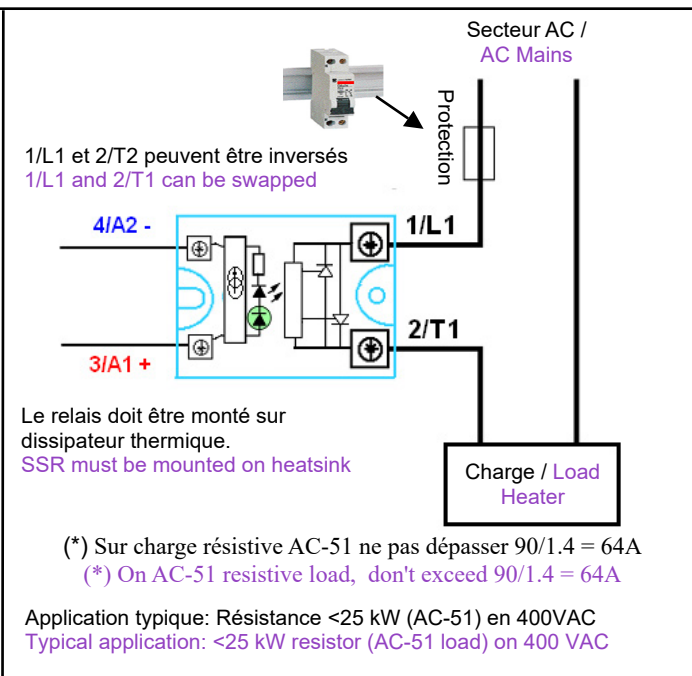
Secteur AC /
AC Mains

Protection

1/L1 et 2/T2 peuvent être inversés
1/L1 and 2/T1 can be swapped

4/A2 -

1/L1

2/T1

3/A1 +

Le relais doit être monté sur dissipateur thermique.
SSR must be mounted on heatsink

Charge / Load
Heater

(*) Sur charge résistive AC-51 ne pas dépasser 90/1.4 = 64A
(*) On AC-51 resistive load, don't exceed 90/1.4 = 64A

Application typique: Résistance <25 kW (AC-51) en 400VAC
Typical application: <25 kW resistor (AC-51 load) on 400 VAC